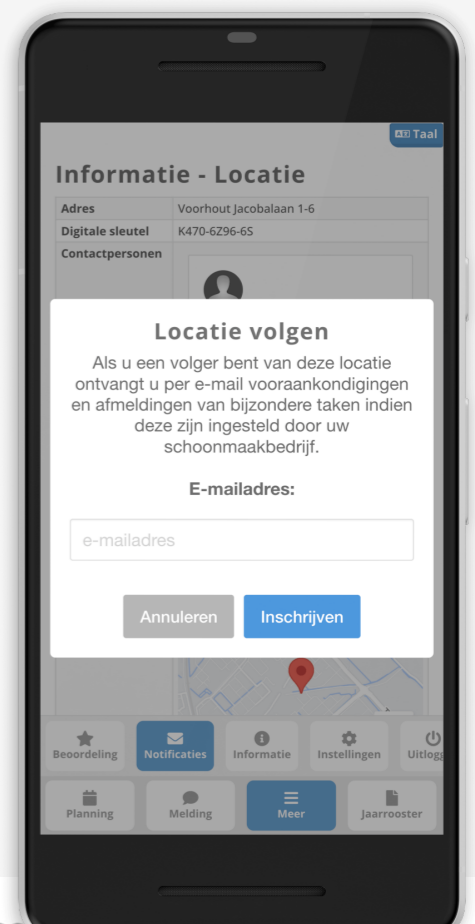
Taal

Informatie - Locatie

| Adres | Voorhout Jacobalaan 1-6 |
|---|---|
| Digitale sleutel | K470-6Z96-6S |
| Contactpersonen | |

Locatie volgen

Als u een volger bent van deze locatie ontvangt u per e-mail vooraankondigingen en afmeldingen van bijzondere taken indien deze zijn ingesteld door uw schoonmaakbedrijf.

E-mailadres:

e-mailadres

Annuleren Inschrijven

Beoordeling Notificaties Informatie Instellingen Uitlog

Planning Melding Meer Jaarrooster